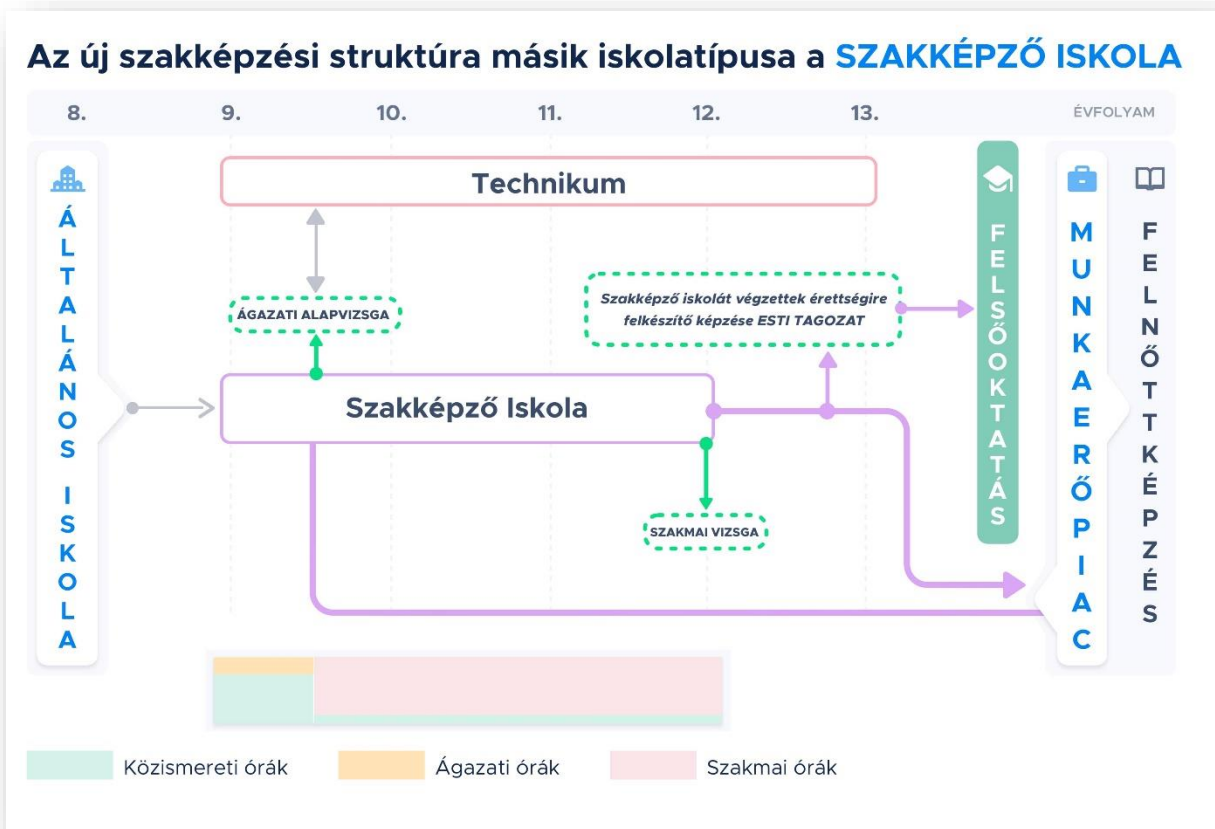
Az új szakképzési struktúra másik iskolatípusa a SZAKKÉPZŐ ISKOLA

8. 9. 10. 11. 12. 13. ÉVFOLYAM

ÁLTALÁNOS ISKOLA

Technikum

ÁGAZATI ALAPVIZSGA

Szakképző iskolát végzettek érettségire felkészítő képzése ESTI TAGOZAT

Szakképző Iskola

SZAKMAI VIZSGA

FELSŐOKTATÁS

MUNKAERŐPIAC

FELNŐTTKÉPZÉS

Közismereti órák
Ágazati órák
Szakmai órák